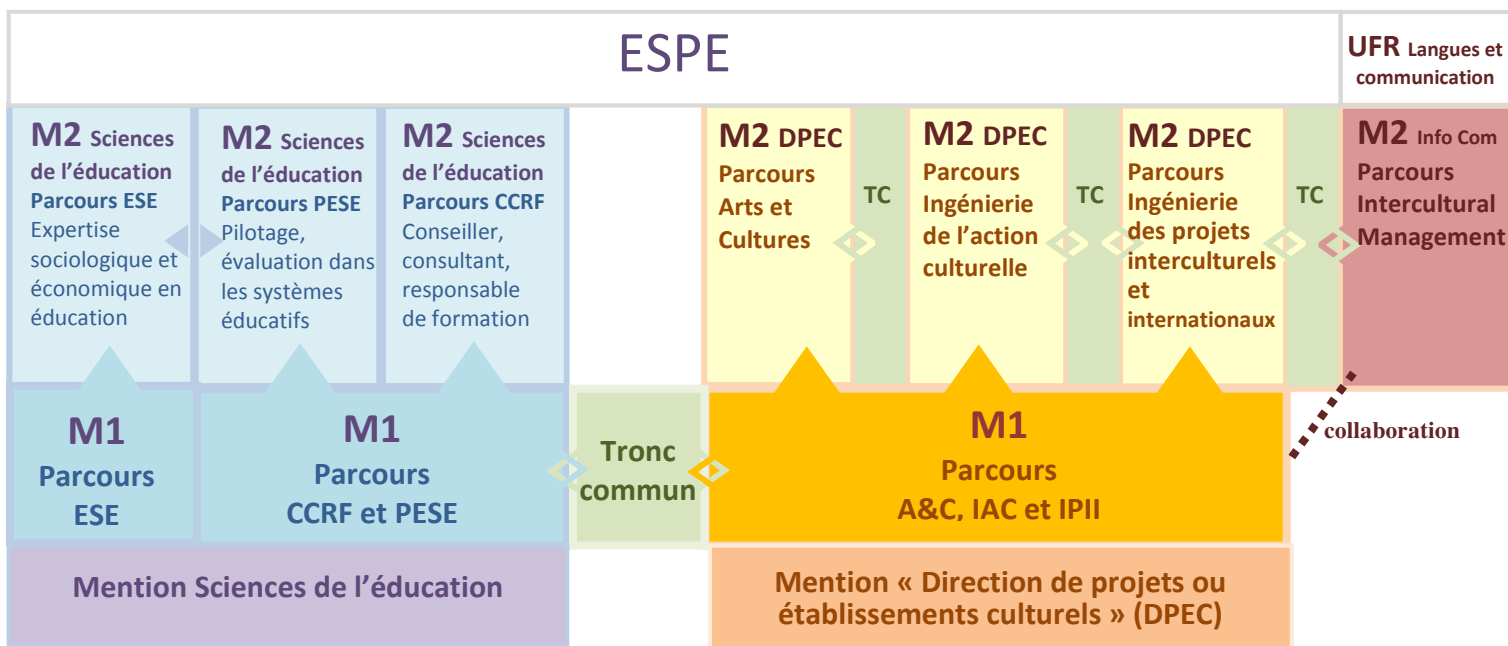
ESPE

UFR Langues et communication

M2 Sciences de l'éducation Parcours ESE
Expertise sociologique et économique en éducation

M2 Sciences de l'éducation Parcours PESE
Pilotage, évaluation dans les systèmes éducatifs

M2 Sciences de l'éducation Parcours CCRF
Conseiller, consultant, responsable de formation

M2 DPEC
Parcours Arts et Cultures

TC

M2 DPEC
Parcours Ingénierie de l'action culturelle

TC

M2 DPEC
Parcours Ingénierie des projets interculturels et internationaux

TC

M2 Info Com
Parcours Intercultural Management

M1
Parcours ESE

M1
Parcours CCRF et PESE

Tronc commun

M1
Parcours A&C, IAC et IPII

collaboration

Mention Sciences de l'éducation

Mention « Direction de projets ou établissements culturels » (DPEC)